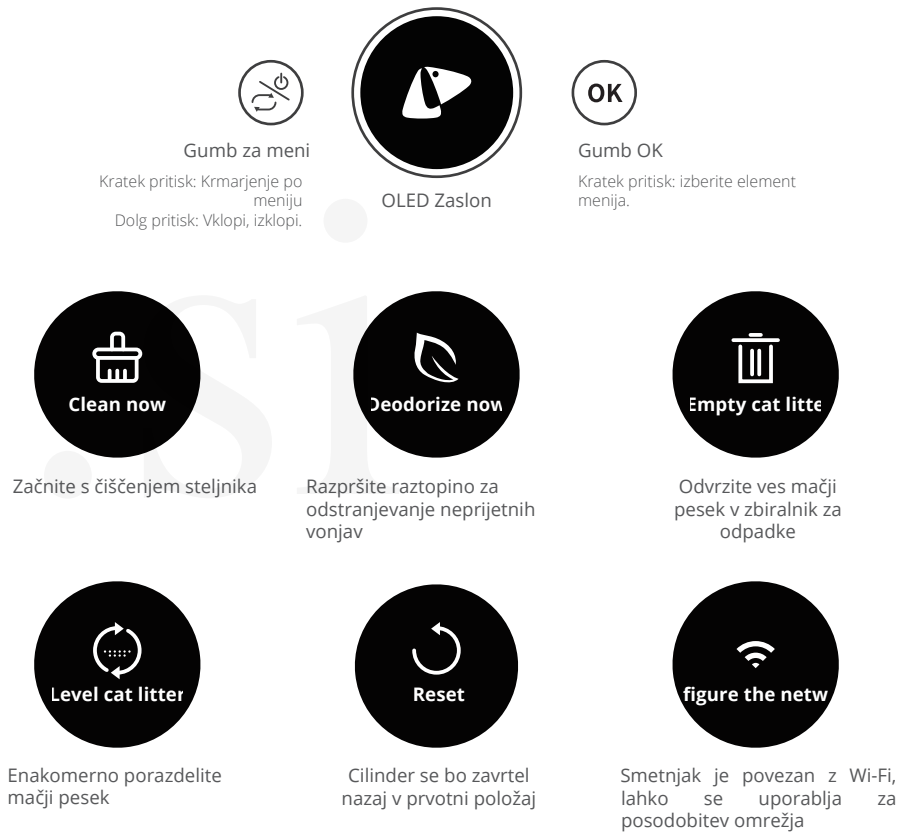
Gumb za meni

Kratek pritisk: Krmarjenje po meniju
Dolg pritisk: Vklopi, izklopi.

OLED Zaslon

OK

Gumb OK

Kratek pritisk: izberite element menija.

Clean now

Začnite s čiščenjem steljnika

Deodorize now

Razpršite raztopino za odstranjevanje neprijetnih vonjav

Empty cat litte

Odvrzite ves mačji pesek v zbiralnik za odpadke

Level cat litter

Enakomerno porazdelite mačji pesek

Reset

Cilinder se bo zavrtel nazaj v prvotni položaj

figure the netw

Smetnjak je povezan z Wi-Fi, lahko se uporablja za posodobitev omrežja